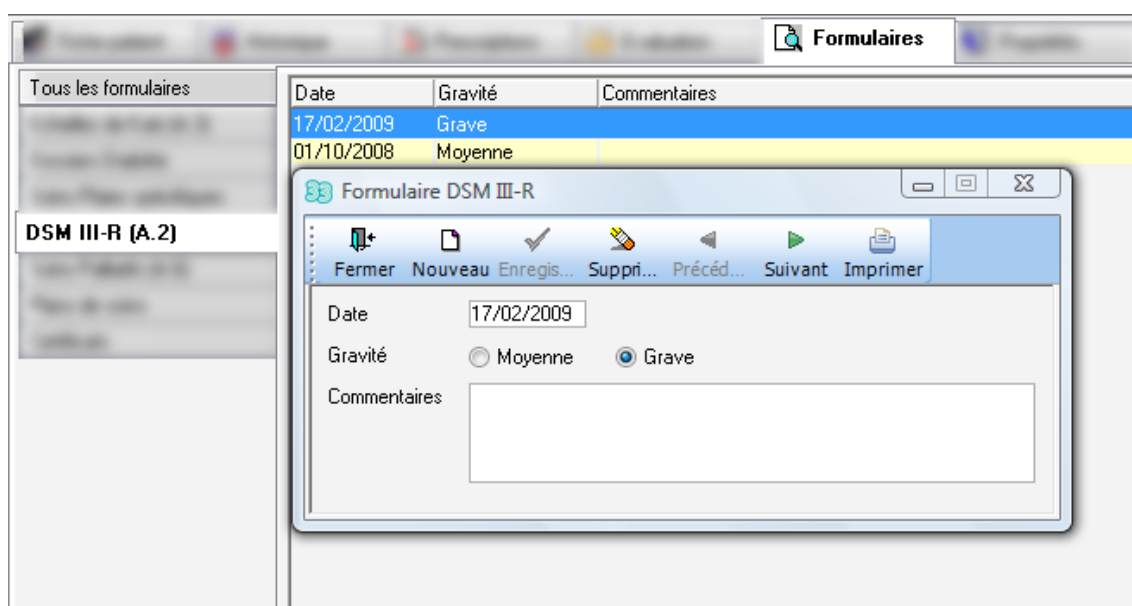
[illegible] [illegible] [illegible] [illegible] Formulaires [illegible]

Tous les formulaires
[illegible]
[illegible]
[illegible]
DSM III-R (A.2)
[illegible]
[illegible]
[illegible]

| Date | Gravité | Commentaires |
|---|---|---|
| 17/02/2009 | Grave | |
| 01/10/2008 | Moyenne | |

Formulaire DSM III-R

Fermer Nouveau Enregis... Suppri... Précéd... Suivant Imprimer

Date 17/02/2009

Gravité Moyenne Grave

Commentaires